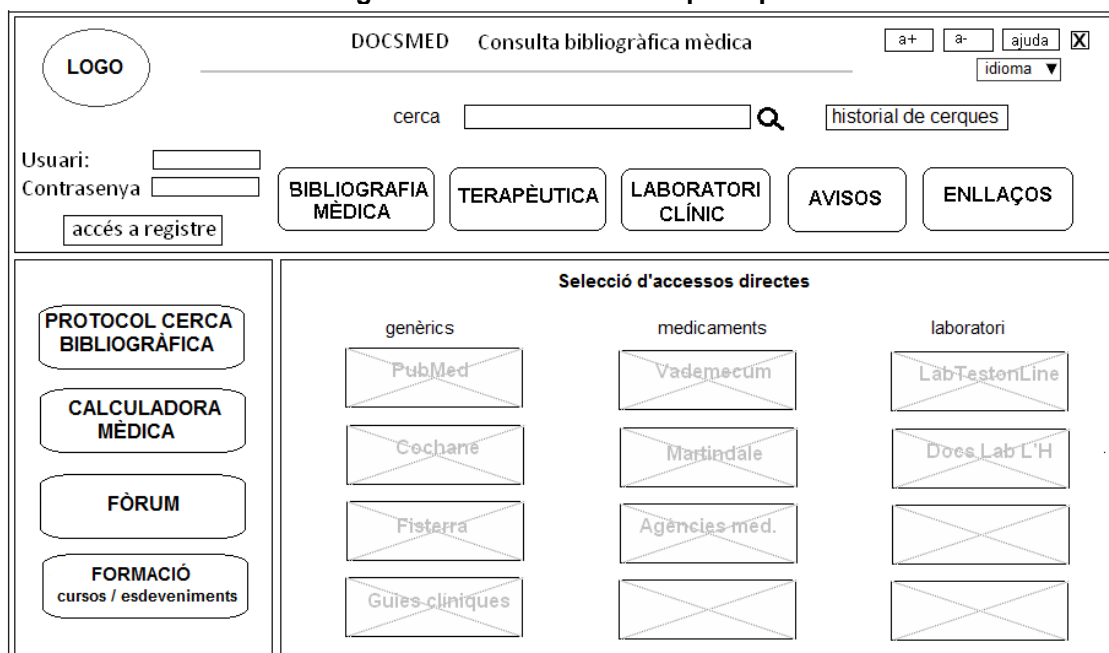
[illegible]

LOGO

DOCSMED Consulta bibliogràfica mèdica

a+ a- ajuda X

idioma ▼

cerca

historial de cerques

Usuari:

Contrasenya

accés a registre

BIBLIOGRAFIA MÈDICA

TERAPÈUTICA

LABORATORI CLÍNIC

AVISOS

ENLLAÇOS

PROTOCOL CERCA BIBLIOGRÀFICA

CALCULADORA MÈDICA

FÒRUM

FORMACIÓ cursos / esdeveniments

Selecció d'accessos directes

genèrics

medicaments

laboratori

PubMed

Vademecum

LabTestonLine

Cochane

Martindale

Docs Lab L'H

Fisterra

Agències med.

Guies clíniques